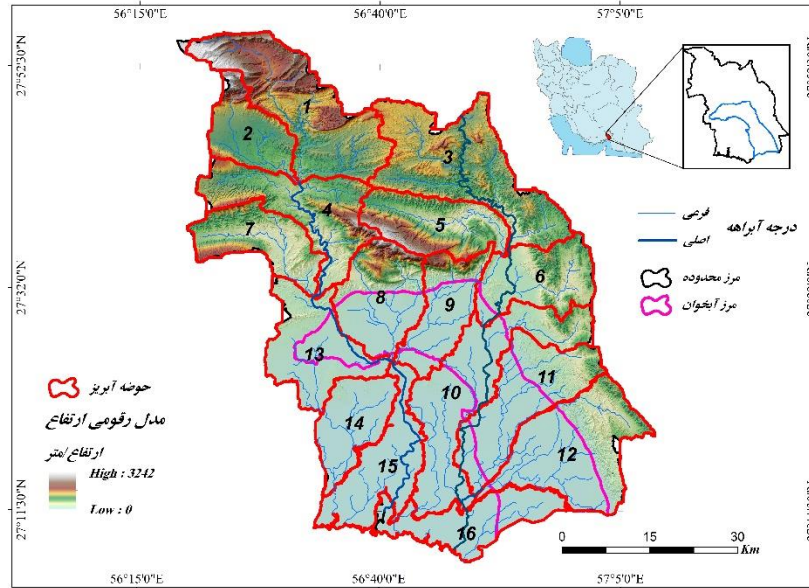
56°15'0"E
56°40'0"E
57°5'0"E
27°52'30"N
27°32'0"N
27°11'30"N
1
2
3
4
5
6
7
8
9
10
11
12
13
14
15
16
درجه آبراهه
فرعی
اصلی
مرز محدوده
مرز آبخوان
حوضه آبریز
مدل رقومی ارتفاع
ارتفاع/متر
High : 3242
Low : 0
0
15
30
Km
56°15'0"E
56°40'0"E
57°5'0"E